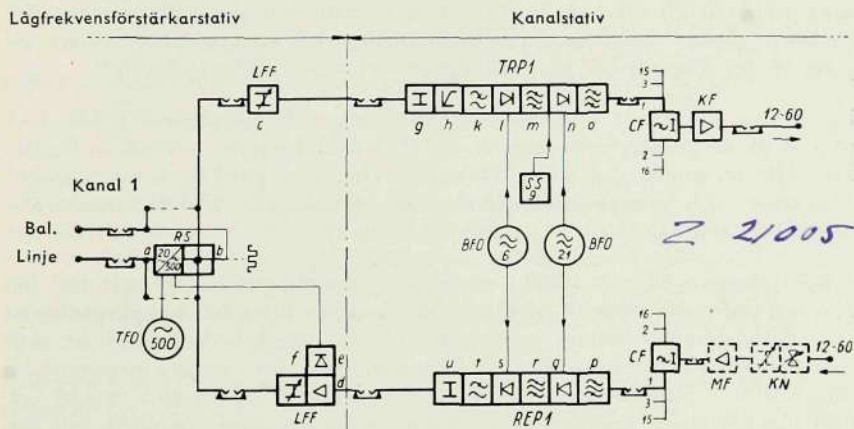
Lågfrekvensförstärkarstativ

Kanalstativ

LFF

c

TRP1

g h k l m n o

15
3
1
2
16

CF

KF

12-60

SS
9

Kanal 1

Bal.

Linje

a

RS

20
500

b

BFO
6

BFO
21

Z 21005

TFO
500

f

e

d

LFF

u t s r q p

REP1

16
2
1
3
15

CF

MF

KN

12-60